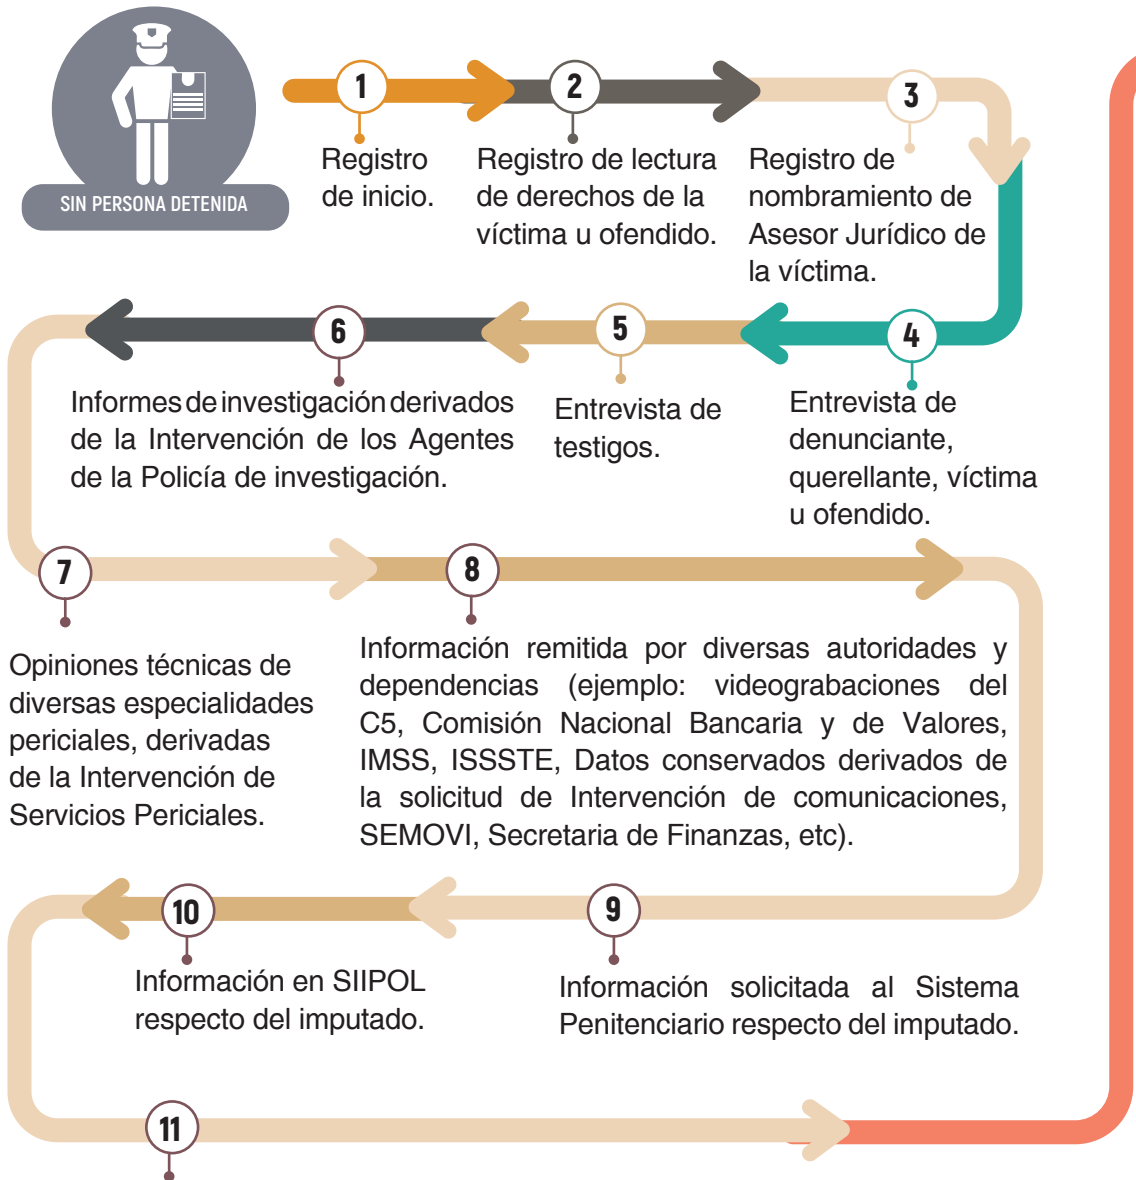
SIN PERSONA DETENIDA

1
Registro de inicio.

2
Registro de lectura de derechos de la víctima u ofendido.

3
Registro de nombramiento de Asesor Jurídico de la víctima.

4
Entrevista de denunciante, querellante, víctima u ofendido.

5
Entrevista de testigos.

6
Informes de investigación derivados de la Intervención de los Agentes de la Policía de investigación.

7
Opiniones técnicas de diversas especialidades periciales, derivadas de la Intervención de Servicios Periciales.

8
Información remitida por diversas autoridades y dependencias (ejemplo: videograbaciones del C5, Comisión Nacional Bancaria y de Valores, IMSS, ISSSTE, Datos conservados derivados de la solicitud de Intervención de comunicaciones, SEMOVI, Secretaria de Finanzas, etc).

9
Información solicitada al Sistema Penitenciario respecto del imputado.

10
Información en SIIPOL respecto del imputado.

11